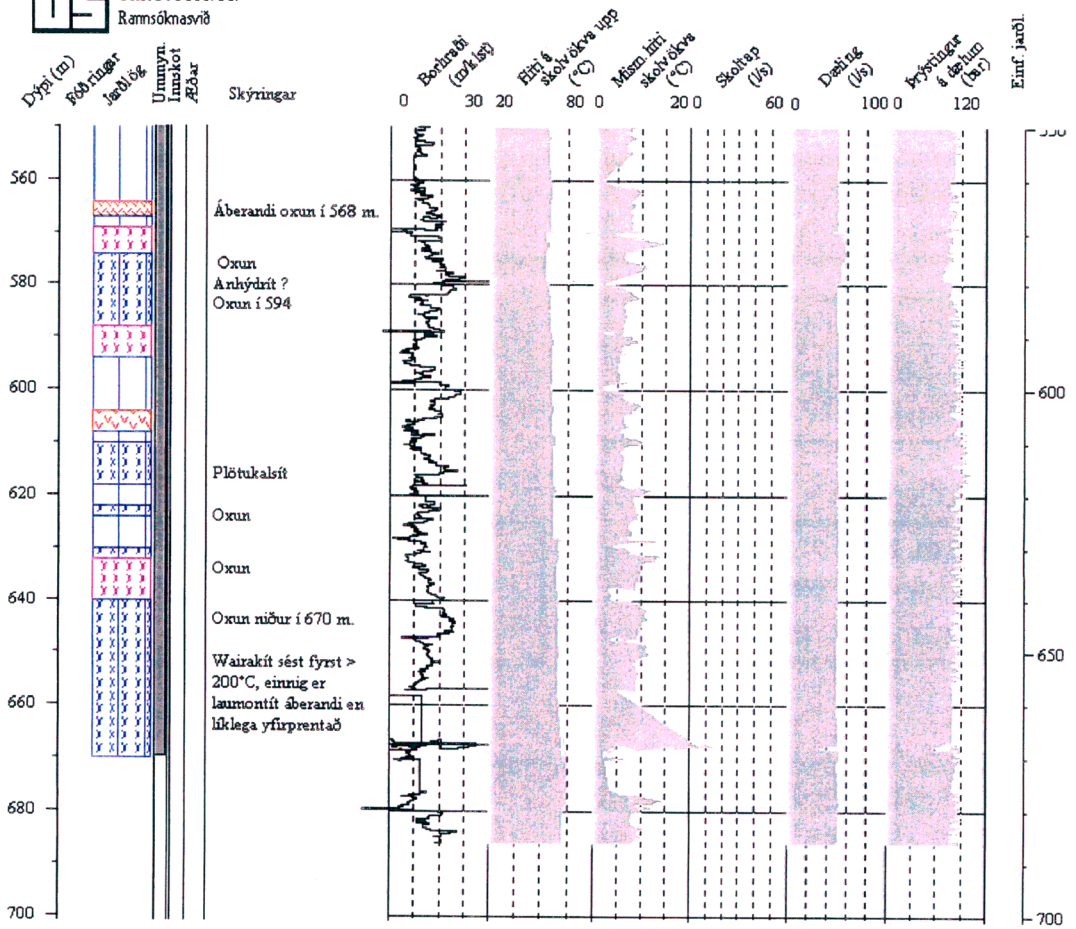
Rannsóknasvið

Dýpi (m) Fóðringar Jarðlög Ummyn. Innskot Æðar Skýringar

Borhraði (m/klst) 0 30
Hiti á skolvökva upp (°C) 20 80
Mism. hiti skolvökva (°C) 0 20
Skoltap (l/s) 0 60
Dæling (l/s) 0 100
Þrýstingur á dælum (bar) 0 120
Einf. jarðl.

560
580
600
620
640
660
680
700

Áberandi oxun í 568 m.

Oxun
Anhýdrít ?
Oxun í 594

Plötukalsít

Oxun

Oxun

Oxun niður í 670 m.

Wairakít sést fyrst > 200°C, einnig er laumontít áberandi en líklega yfirprentað

600
650
700